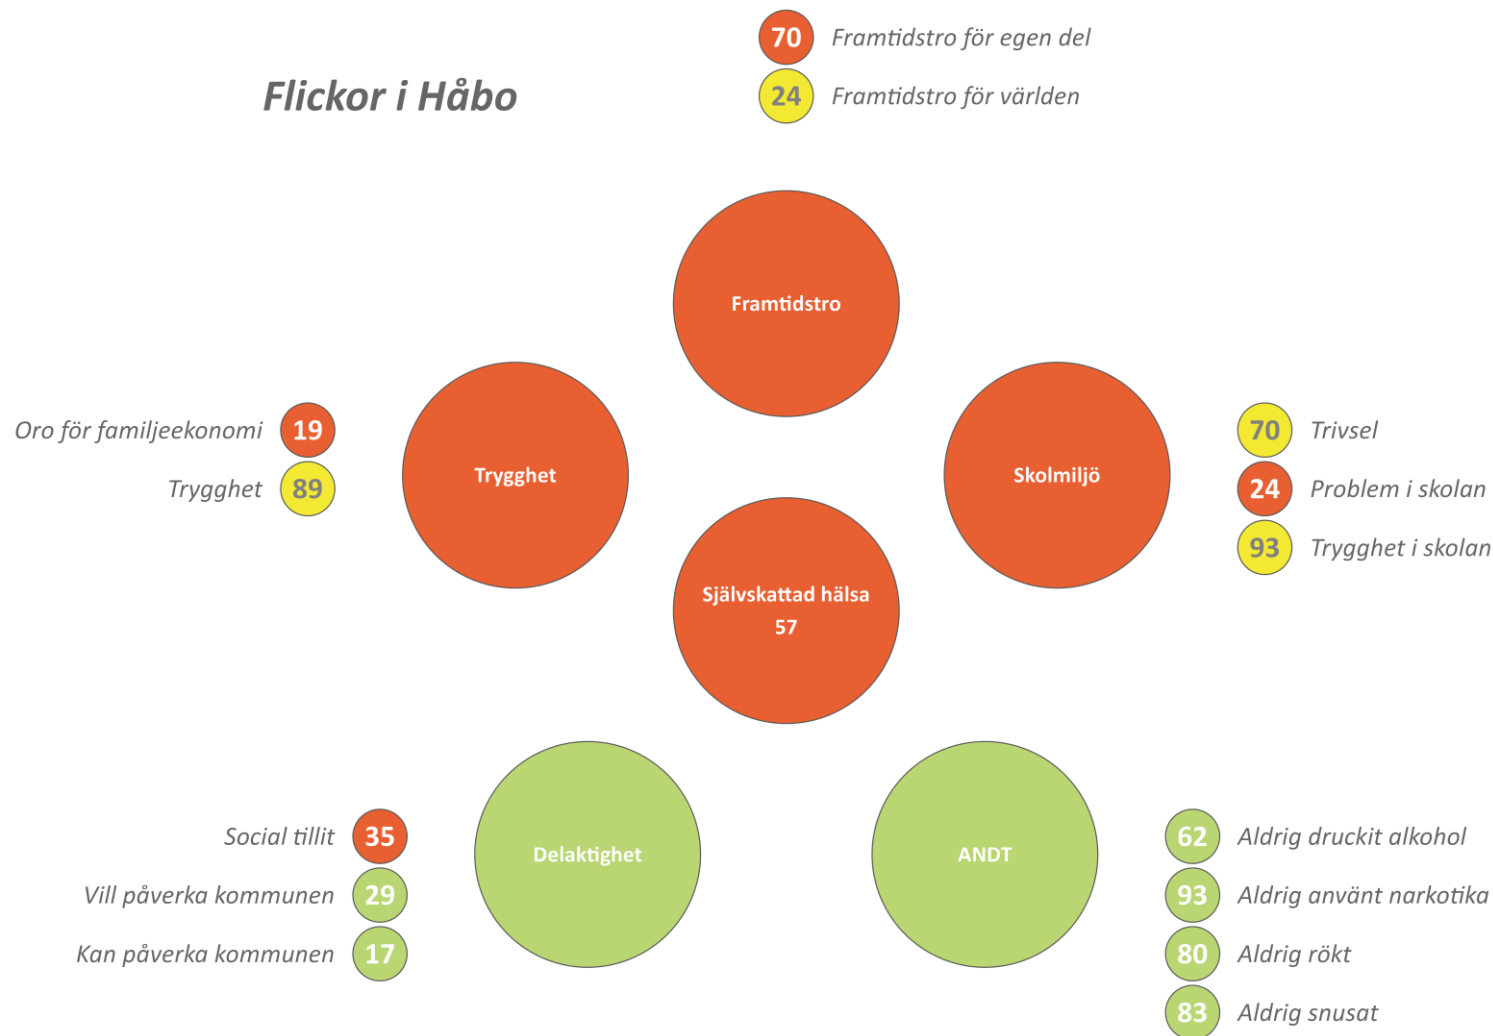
Flickor i Håbo

70 Framtidstro för egen del
24 Framtidstro för världen

Framtidstro

Oro för familjeekonomi 19
Trygghet 89

Trygghet

Skolmiljö

70 Trivsel
24 Problem i skolan
93 Trygghet i skolan

Självskattad hälsa
57

Social tillit 35
Vill påverka kommunen 29
Kan påverka kommunen 17

Delaktighet

ANDT

62 Aldrig druckit alkohol
93 Aldrig använt narkotika
80 Aldrig rökt
83 Aldrig snusat